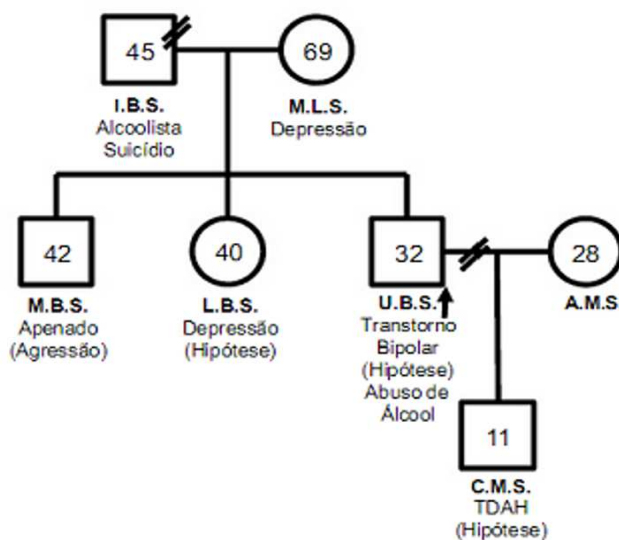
45
I.B.S.
Alcoolista
Suicídio

69
M.L.S.
Depressão

42
M.B.S.
Apenado
(Agressão)

40
L.B.S.
Depressão
(Hipótese)

32
U.B.S.
Transtorno
Bipolar
(Hipótese)
Abuso de
Álcool

28
A.M.S

11
C.M.S.
TDAH
(Hipótese)